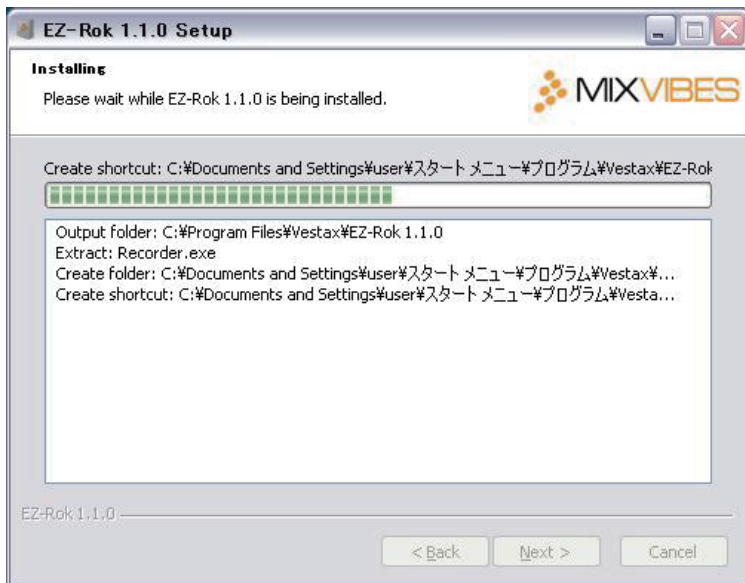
EZ-Rok 1.1.0 Setup

Installing

Please wait while EZ-Rok 1.1.0 is being installed.

MIXVIBES

Create shortcut: C:¥Documents and Settings¥user¥スタート メニュー¥プログラム¥Vestax¥EZ-Rok

Output folder: C:¥Program Files¥Vestax¥EZ-Rok 1.1.0
Extract: Recorder.exe
Create folder: C:¥Documents and Settings¥user¥スタート メニュー¥プログラム¥Vestax¥...
Create shortcut: C:¥Documents and Settings¥user¥スタート メニュー¥プログラム¥Vesta...

EZ-Rok 1.1.0

< Back

Next >

Cancel